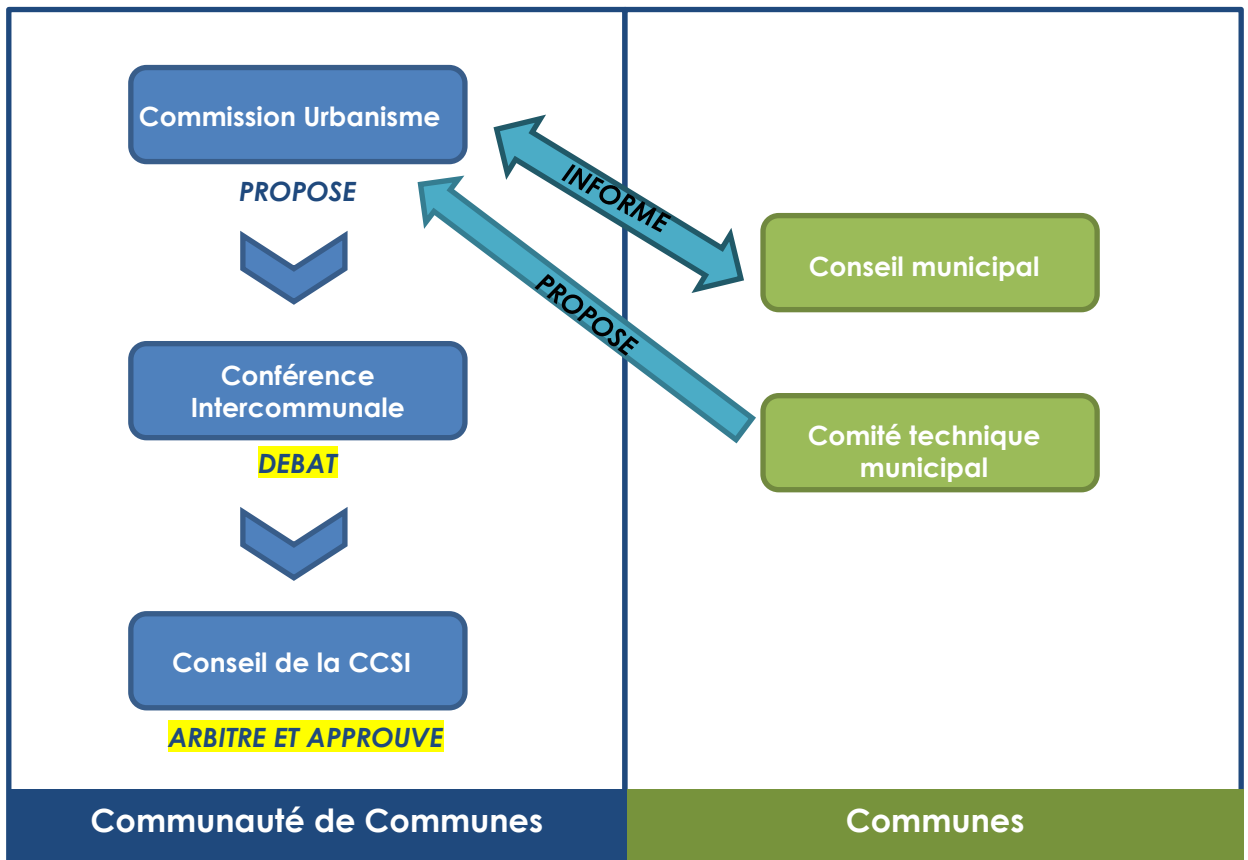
Commission Urbanisme

PROPOSE

INFORME

PROPOSE

Conseil municipal

Conférence Intercommunale

DEBAT

Comité technique municipal

Conseil de la CCSI

ARBITRE ET APPROUVE

Communauté de Communes

Communes